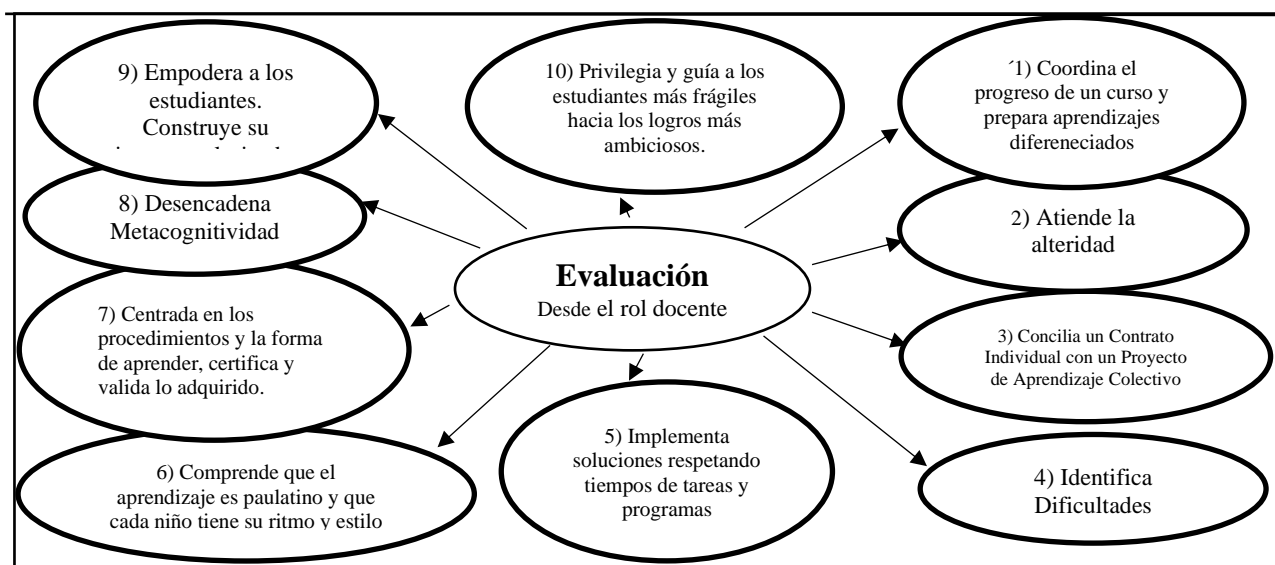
9) Empodera a los estudiantes. Construye su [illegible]

10) Privilegia y guía a los estudiantes más frágiles hacia los logros más ambiciosos.

´1) Coordina el progreso de un curso y prepara aprendizajes difereneciados

8) Desencadena Metacognitividad

**Evaluación**
Desde el rol docente

2) Atiende la alteridad

7) Centrada en los procedimientos y la forma de aprender, certifica y valida lo adquirido.

3) Concilia un Contrato Individual con un Proyecto de Aprendizaje Colectivo

6) Comprende que el aprendizaje es paulatino y que cada niño tiene su ritmo y estilo

5) Implementa soluciones respetando tiempos de tareas y programas

4) Identifica Dificultades